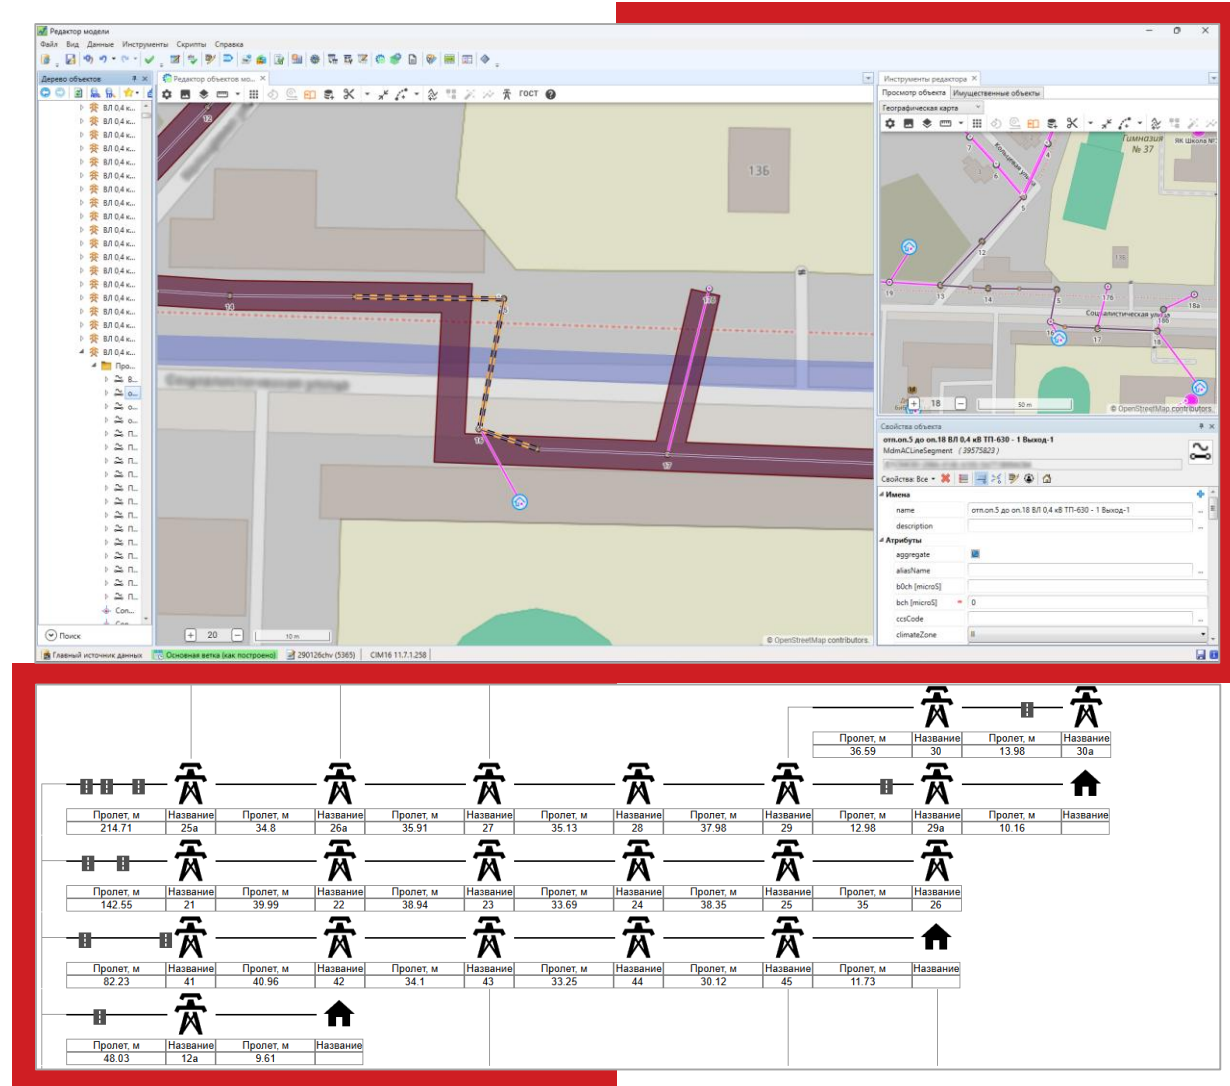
Редактор модели
Файл Вид Данные Инструменты Скрипты Справка

Дерево объектов
ВЛ 0,4 к...
ВЛ 0,4 к...
ВЛ 0,4 к...
ВЛ 0,4 к...
ВЛ 0,4 к...
ВЛ 0,4 к...
ВЛ 0,4 к...
ВЛ 0,4 к...
ВЛ 0,4 к...
ВЛ 0,4 к...
ВЛ 0,4 к...
ВЛ 0,4 к...
ВЛ 0,4 к...
ВЛ 0,4 к...
ВЛ 0,4 к...
ВЛ 0,4 к...
ВЛ 0,4 к...
ВЛ 0,4 к...
ВЛ 0,4 к...
Про...
В...
о...
о...
о...
П...
П...
П...
П...
П...
П...
П...
П...
П...
П...
П...
П...
П...
Con...
Поиск

Редактор объектов мо...
ГОСТ
12
136
10
5
176
16
17
+ 20 −
10 m
© OpenStreetMap contributors.

Инструменты редактора
Просмотр объекта Имущественные объекты
Географическая карта
Гимназия № 37
ЯК Школа №
7
6
4
5
12
136
19
13
14
176
18а
18б
Социалистическая ул.
16
17
18
+ 18 −
50 m
© OpenStreetMap contributors

Свойства объекта
отп.оп.5 до оп.18 ВЛ 0,4 кВ ТП-630 - 1 Выход-1
MdmACLineSegment ( 39575823 )
Свойства: Все
Имена
name отп.оп.5 до оп.18 ВЛ 0,4 кВ ТП-630 - 1 Выход-1
description
Атрибуты
aggregate
aliasName
b0ch [microS]
bch [microS] 0
ccsCode
climateZone

Главный источник данных Основная ветка (как построено) 290126chv (5365) CIM16 11.7.1.258

| Пролет, м | Название | Пролет, м | Название |
|---|---|---|---|
| 36.59 | 30 | 13.98 | 30а |

| Пролет, м | Название | Пролет, м | Название | Пролет, м | Название | Пролет, м | Название | Пролет, м | Название | Пролет, м | Название | Пролет, м | Название |
|---|---|---|---|---|---|---|---|---|---|---|---|---|---|
| 214.71 | 25а | 34.8 | 26а | 35.91 | 27 | 35.13 | 28 | 37.98 | 29 | 12.98 | 29а | 10.16 | |

| Пролет, м | Название | Пролет, м | Название | Пролет, м | Название | Пролет, м | Название | Пролет, м | Название | Пролет, м | Название |
|---|---|---|---|---|---|---|---|---|---|---|---|
| 142.55 | 21 | 39.99 | 22 | 38.94 | 23 | 33.69 | 24 | 38.35 | 25 | 35 | 26 |

| Пролет, м | Название | Пролет, м | Название | Пролет, м | Название | Пролет, м | Название | Пролет, м | Название | Пролет, м | Название |
|---|---|---|---|---|---|---|---|---|---|---|---|
| 82.23 | 41 | 40.96 | 42 | 34.1 | 43 | 33.25 | 44 | 30.12 | 45 | 11.73 | |

| Пролет, м | Название | Пролет, м | Название |
|---|---|---|---|
| 48.03 | 12а | 9.61 | |